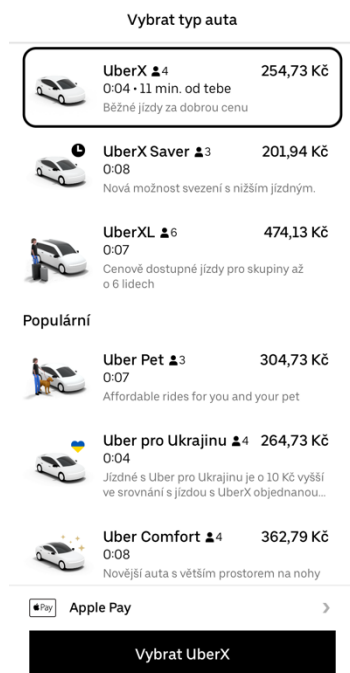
Vybrat typ auta

UberX 4
254,73 Kč
0:04 • 11 min. od tebe
Běžné jízdy za dobrou cenu

UberX Saver 3
201,94 Kč
0:08
Nová možnost svezení s nižším jízdným.

UberXL 6
474,13 Kč
0:07
Cenově dostupné jízdy pro skupiny až o 6 lidech

Populární

Uber Pet 3
304,73 Kč
0:07
Affordable rides for you and your pet

Uber pro Ukrajinu 4
264,73 Kč
0:04
Jízdné s Uber pro Ukrajinu je o 10 Kč vyšší ve srovnání s jízdou s UberX objednanou...

Uber Comfort 4
362,79 Kč
0:08
Novější auta s větším prostorem na nohy

Pay Apple Pay

Vybrat UberX